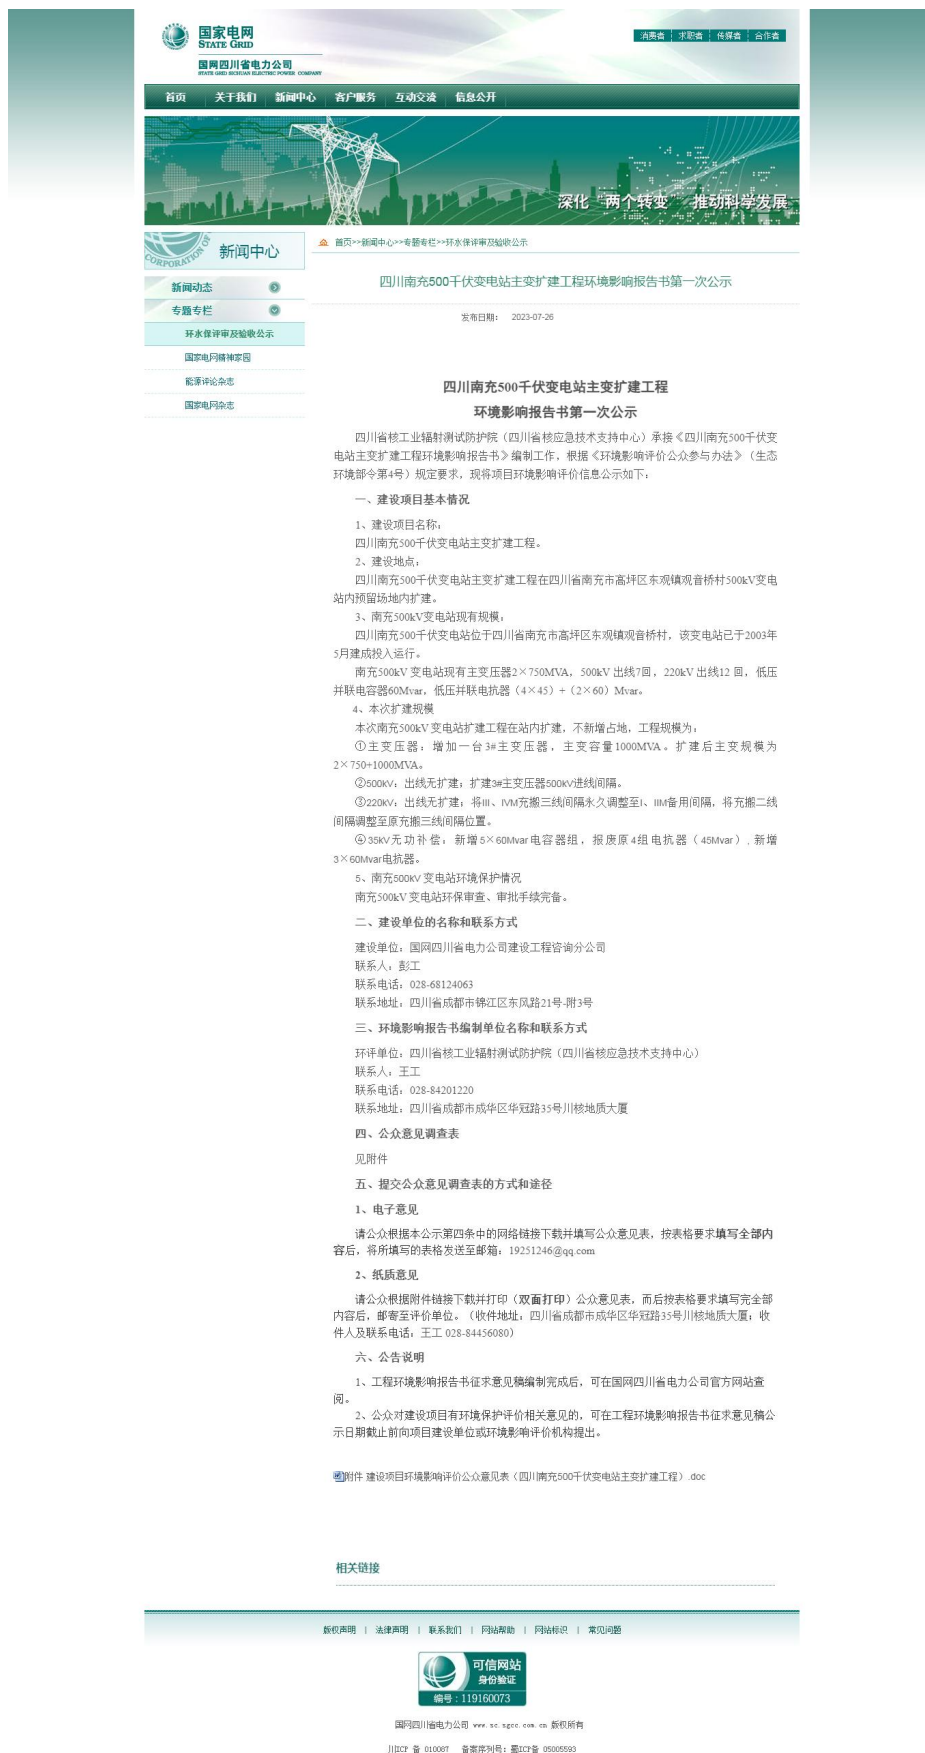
国家电网
STATE GRID
国网四川省电力公司
STATE GRID SICHUAN ELECTRIC POWER COMPANY

消费者 | 求职者 | 传媒者 | 合作者

首页 关于我们 新闻中心 客户服务 互动交流 信息公开

深化"两个转变" 推动科学发展

新闻中心

新闻动态
专题专栏
环水保评审及验收公示
国家电网精神家园
能源评论杂志
国家电网杂志

首页>>新闻中心>>专题专栏>>环水保评审及验收公示

四川南充500千伏变电站主变扩建工程环境影响报告书第一次公示

发布日期： 2023-07-26

四川南充500千伏变电站主变扩建工程
环境影响报告书第一次公示

四川省核工业辐射测试防护院（四川省核应急技术支持中心）承接《四川南充500千伏变电站主变扩建工程环境影响报告书》编制工作，根据《环境影响评价公众参与办法》（生态环境部令第4号）规定要求，现将项目环境影响评价信息公示如下：

一、建设项目基本情况

1、建设项目名称：

四川南充500千伏变电站主变扩建工程。

2、建设地点：

四川南充500千伏变电站主变扩建工程在四川省南充市高坪区东观镇观音桥村500kV变电站内预留场地内扩建。

3、南充500kV变电站现有规模：

四川南充500千伏变电站位于四川省南充市高坪区东观镇观音桥村，该变电站已于2003年5月建成投入运行。

南充500kV变电站现有主变压器2×750MVA，500kV出线7回，220kV出线12回，低压并联电容器60Mvar，低压并联电抗器（4×45）+（2×60）Mvar。

4、本次扩建规模

本次南充500kV变电站扩建工程在站内扩建，不新增占地，工程规模为：

①主变压器：增加一台3#主变压器，主变容量1000MVA。扩建后主变规模为2×750+1000MVA。

②500kV：出线无扩建；扩建3#主变压器500kV进线间隔。

③220kV：出线无扩建；将III、IVM充挪三线间隔永久调整至I、IIM备用间隔，将充挪二线间隔调整至原充挪三线间隔位置。

④35kV无功补偿：新增5×60Mvar电容器组，报废原4组电抗器（45Mvar），新增3×60Mvar电抗器。

5、南充500kV变电站环境保护情况

南充500kV变电站环保审查、审批手续完备。

二、建设单位的名称和联系方式

建设单位：国网四川省电力公司建设工程咨询分公司

联系人：彭工

联系电话：028-68124063

联系地址：四川省成都市锦江区东风路21号-附3号

三、环境影响报告书编制单位名称和联系方式

环评单位：四川省核工业辐射测试防护院（四川省核应急技术支持中心）

联系人：王工

联系电话：028-84201220

联系地址：四川省成都市成华区华冠路35号川核地质大厦

四、公众意见调查表

见附件

五、提交公众意见调查表的方式和途径

1、电子意见

请公众根据本公示第四条中的网络链接下载并填写公众意见表，按表格要求填写全部内容后，将所填写的表格发送至邮箱：19251246@qq.com

2、纸质意见

请公众根据附件链接下载并打印（双面打印）公众意见表，而后按表格要求填写完全部内容后，邮寄至评价单位。（收件地址：四川省成都市成华区华冠路35号川核地质大厦；收件人及联系电话：王工 028-84456080）

六、公告说明

1、工程环境影响报告书征求意见稿编制完成后，可在国网四川省电力公司官方网站查阅。

2、公众对建设项目有环境保护评价相关意见的，可在工程环境影响报告书征求意见稿公示日期截止前向项目建设单位或环境影响评价机构提出。

附件 建设项目环境影响评价公众意见表（四川南充500千伏变电站主变扩建工程）.doc

相关链接

版权声明 | 法律声明 | 联系我们 | 网站帮助 | 网站标识 | 常见问题

可信网站
身份验证
编号：119160073

国网四川省电力公司 www.sc.sgcc.com.cn 版权所有

川ICP备 010087 备案序列号：蜀ICP备 05005593